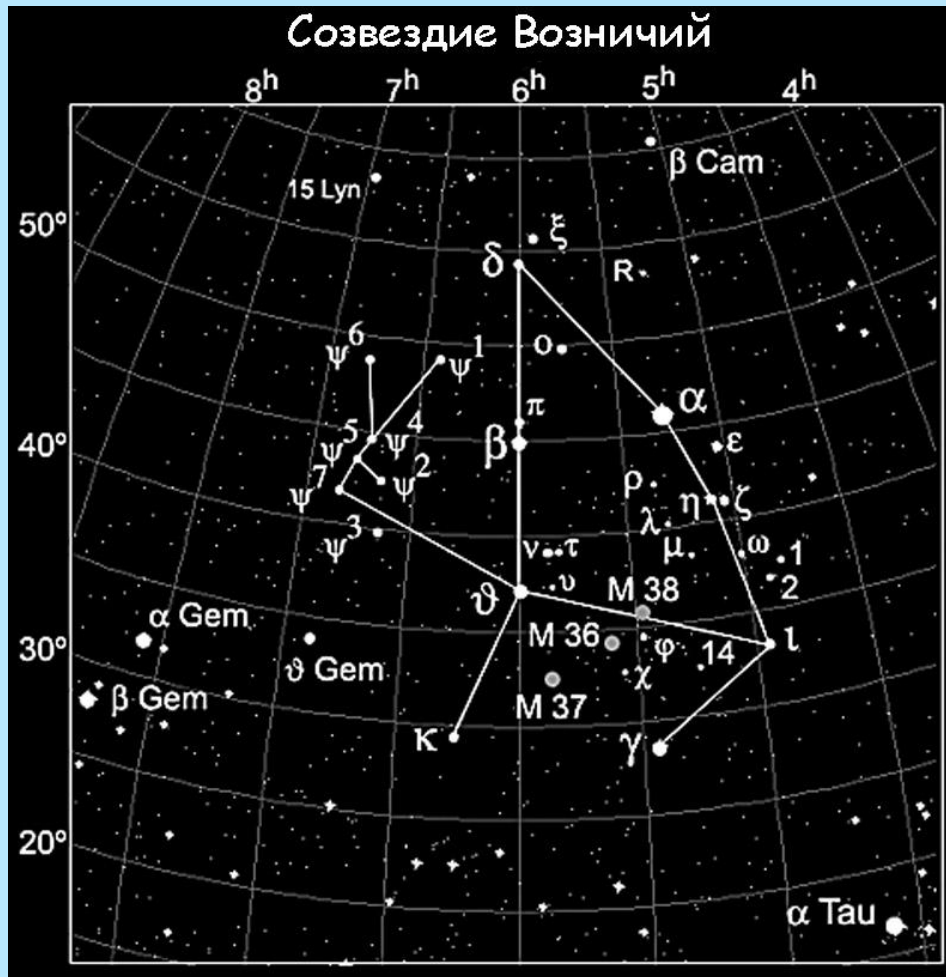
Созвездие Возничий

$8^h$ $7^h$ $6^h$ $5^h$ $4^h$

50° 40° 30° 20°

β Cam
15 Lyn
ξ
δ
R
$\psi^6$
$\psi^1$
ο
π
α
$\psi^5$
$\psi^4$
β
ε
$\psi^7$
$\psi^2$
ρ
η
ζ
λ
$\psi^3$
ν τ
μ
ω
1
υ
2
ϑ
M 38
α Gem
M 36
φ
14
ι
ϑ Gem
χ
β Gem
M 37
κ
γ
α Tau